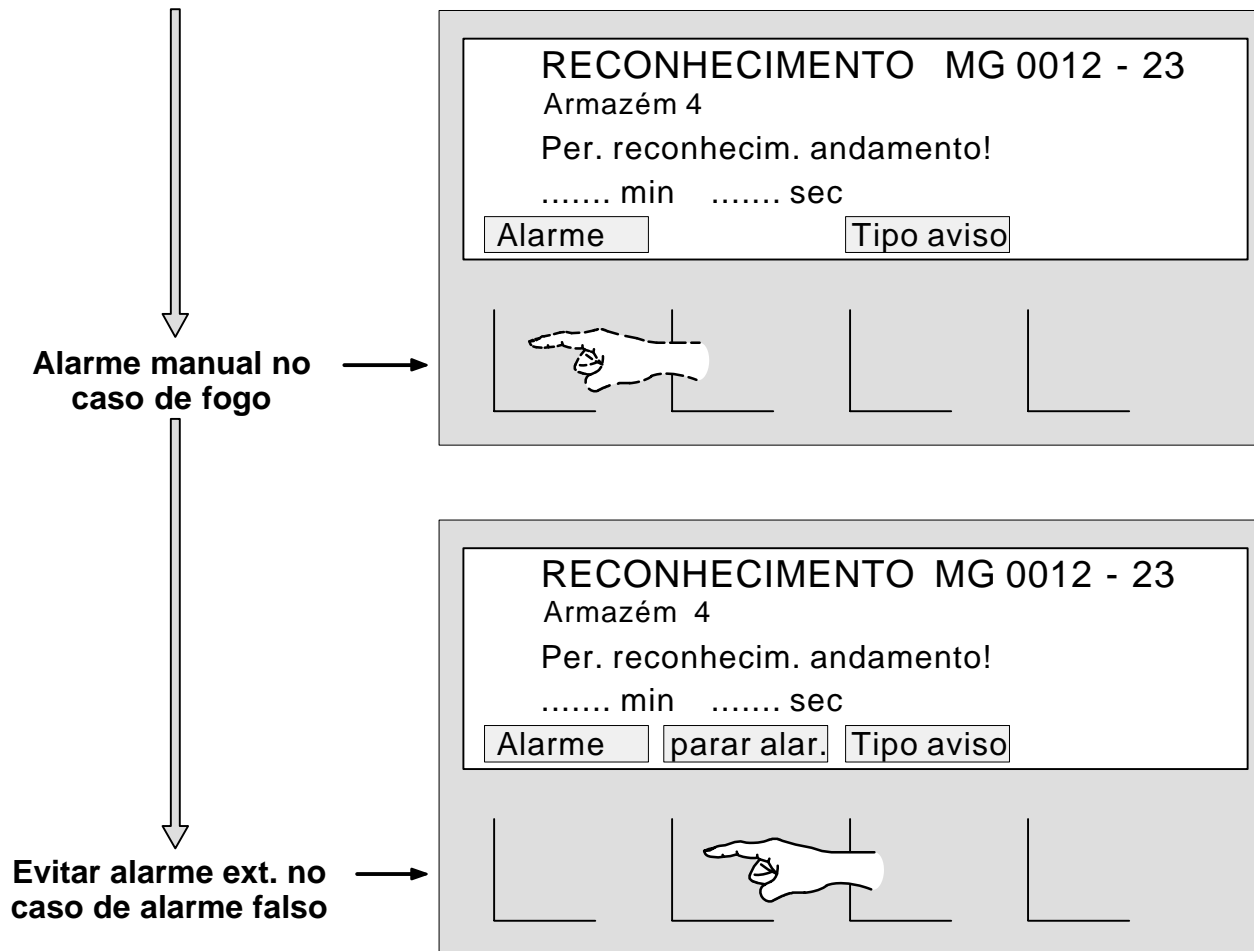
RECONHECIMENTO MG 0012 - 23
Armazém 4
Per. reconhecim. andamento!
....... min ....... sec
Alarme Tipo aviso

Alarme manual no caso de fogo

RECONHECIMENTO MG 0012 - 23
Armazém 4
Per. reconhecim. andamento!
....... min ....... sec
Alarme parar alar. Tipo aviso

Evitar alarme ext. no caso de alarme falso